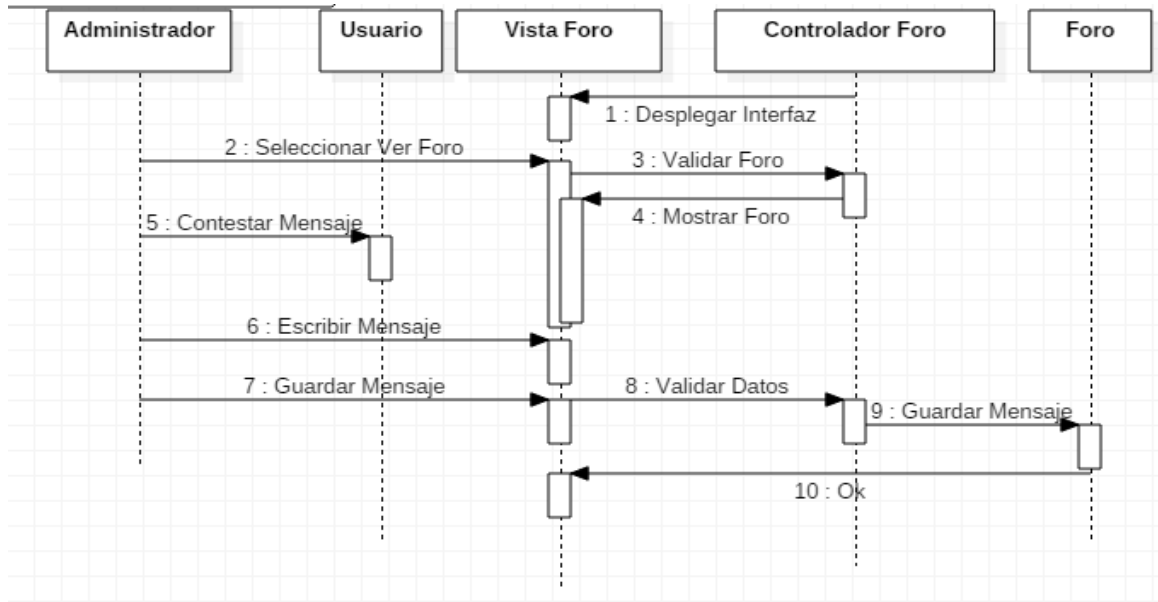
Administrador
Usuario
Vista Foro
Controlador Foro
Foro

1 : Desplegar Interfaz
2 : Seleccionar Ver Foro
3 : Validar Foro
4 : Mostrar Foro
5 : Contestar Mensaje
6 : Escribir Mensaje
7 : Guardar Mensaje
8 : Validar Datos
9 : Guardar Mensaje
10 : Ok